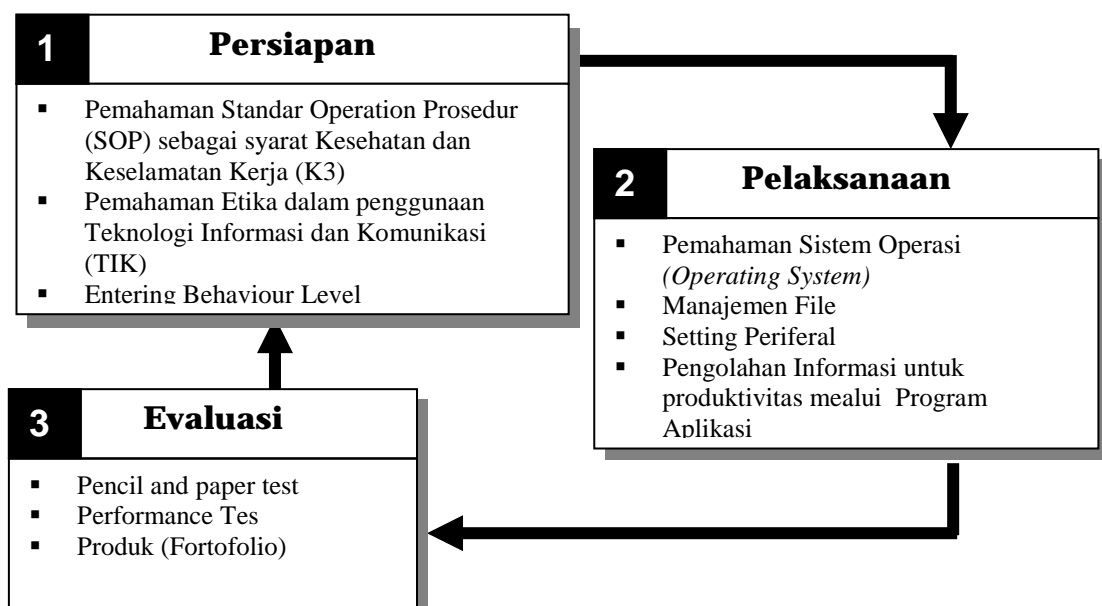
1 Persiapan

- Pemahaman Standar Operation Prosedur (SOP) sebagai syarat Kesehatan dan Keselamatan Kerja (K3)
- Pemahaman Etika dalam penggunaan Teknologi Informasi dan Komunikasi (TIK)
- Entering Behaviour Level

2 Pelaksanaan

- Pemahaman Sistem Operasi *(Operating System)*
- Manajemen File
- Setting Periferal
- Pengolahan Informasi untuk produktivitas mealui Program Aplikasi

3 Evaluasi

- Pencil and paper test
- Performance Tes
- Produk (Fortofolio)